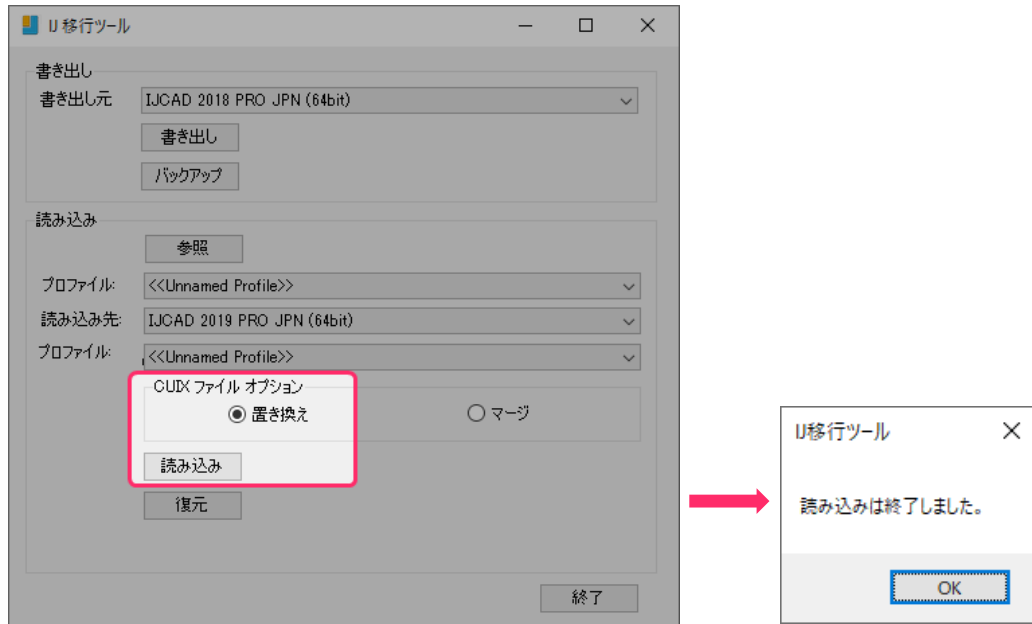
IJ移行ツール

書き出し
書き出し元 IJCAD 2018 PRO JPN (64bit)
書き出し
バックアップ

読み込み
参照
プロファイル: <<Unnamed Profile>>
読み込み先: IJCAD 2019 PRO JPN (64bit)
プロファイル: <<Unnamed Profile>>
CUIX ファイル オプション
置き換え
マージ
読み込み
復元
終了

IJ移行ツール
読み込みは終了しました。
OK